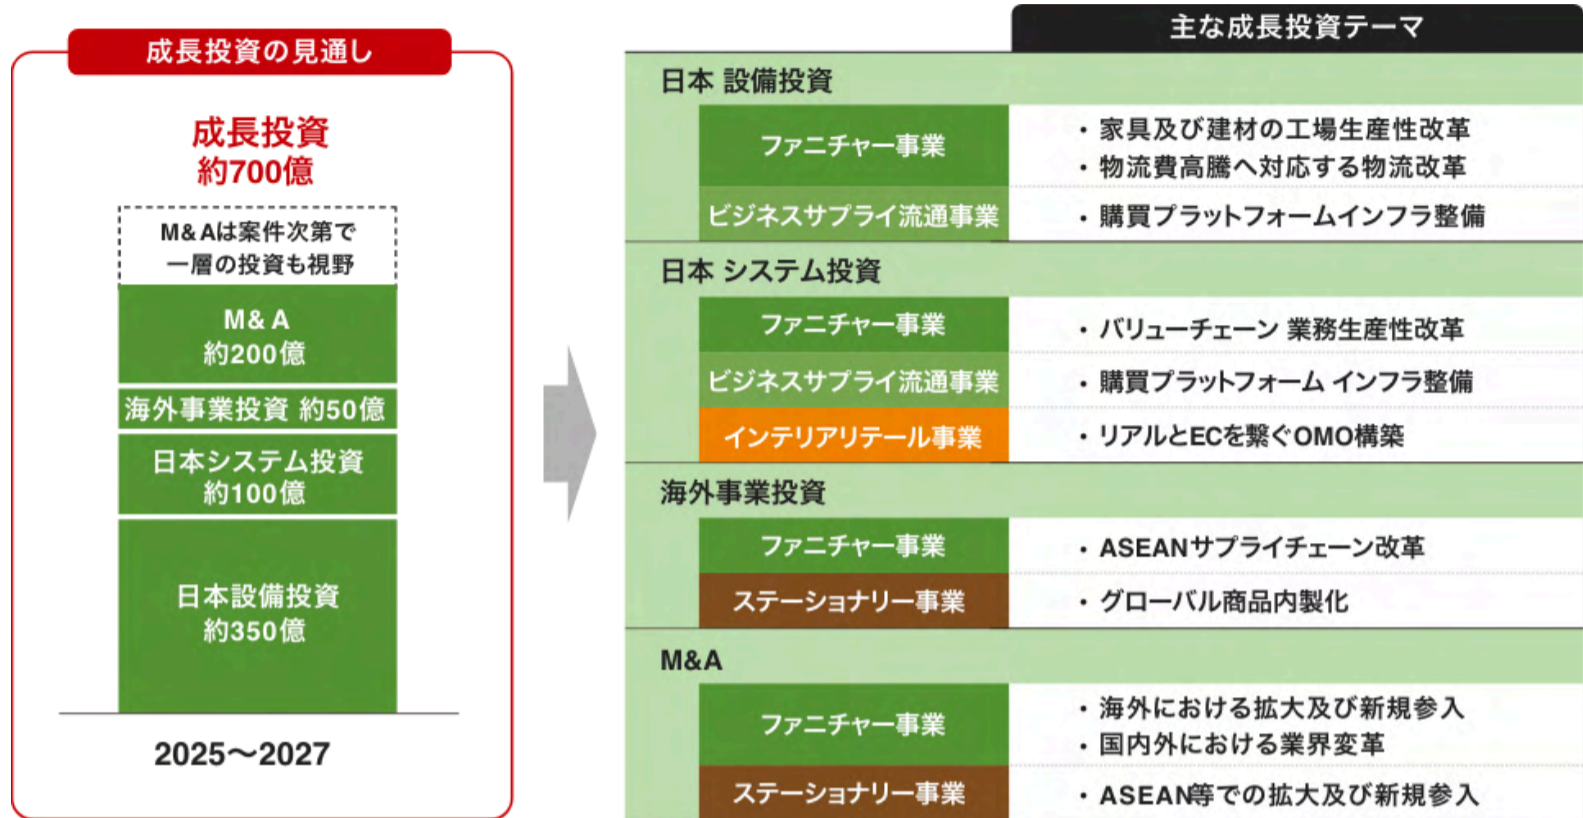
成長投資の見通し

成長投資
約700億

M&Aは案件次第で
一層の投資も視野

M&A
約200億

海外事業投資 約50億

日本システム投資
約100億

日本設備投資
約350億

2025〜2027

主な成長投資テーマ

日本 設備投資

| | |
|---|---|
| ファニチャー事業 | ・家具及び建材の工場生産性改革<br>・物流費高騰へ対応する物流改革 |
| ビジネスサプライ流通事業 | ・購買プラットフォームインフラ整備 |

日本 システム投資

| | |
|---|---|
| ファニチャー事業 | ・バリューチェーン 業務生産性改革 |
| ビジネスサプライ流通事業 | ・購買プラットフォーム インフラ整備 |
| インテリアリテール事業 | ・リアルとECを繋ぐOMO構築 |

海外事業投資

| | |
|---|---|
| ファニチャー事業 | ・ASEANサプライチェーン改革 |
| ステーショナリー事業 | ・グローバル商品内製化 |

M&A

| | |
|---|---|
| ファニチャー事業 | ・海外における拡大及び新規参入<br>・国内外における業界変革 |
| ステーショナリー事業 | ・ASEAN等での拡大及び新規参入 |